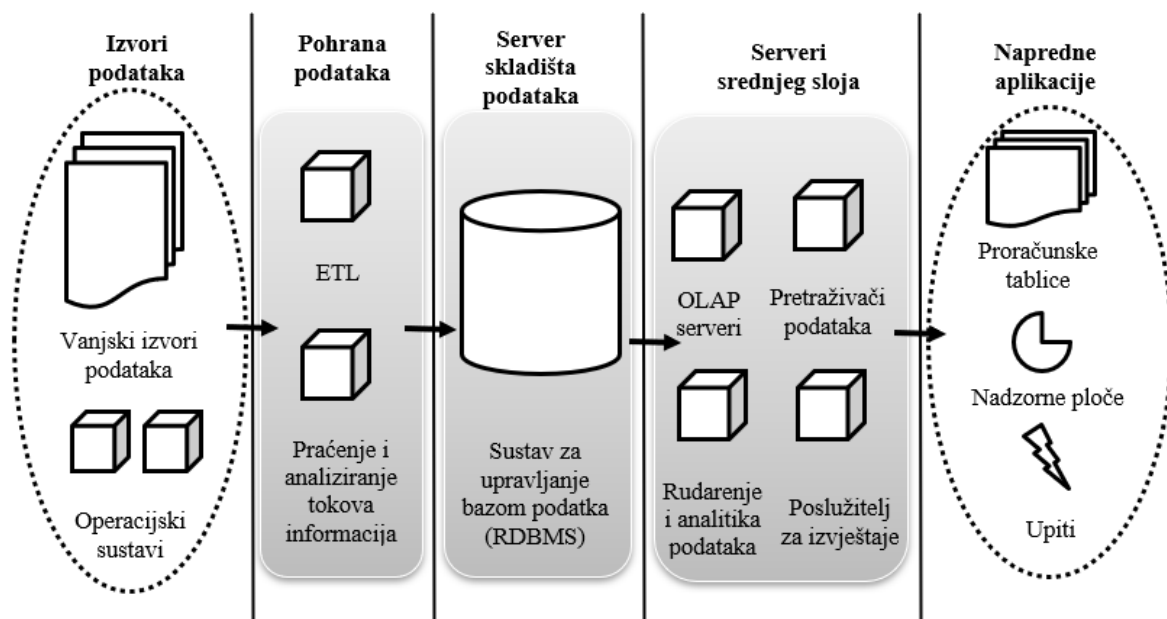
Izvori podataka

Vanjski izvori podataka

Operacijski sustavi

Pohrana podataka

ETL

Praćenje i analiziranje tokova informacija

Server skladišta podataka

Sustav za upravljanje bazom podatka (RDBMS)

Serveri srednjeg sloja

OLAP serveri

Pretraživači podataka

Rudarenje i analitika podataka

Poslužitelj za izvještaje

Napredne aplikacije

Proračunske tablice

Nadzorne ploče

Upiti